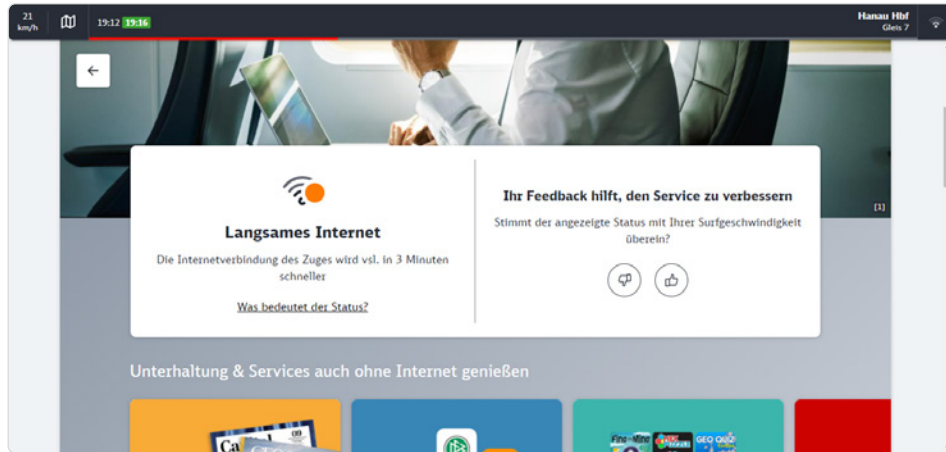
21 km/h

19:12 19:16

Hanau Hbf
Gleis 7

[1]

Langsames Internet

Die Internetverbindung des Zuges wird vsl. in 3 Minuten schneller

Was bedeutet der Status?

Ihr Feedback hilft, den Service zu verbessern

Stimmt der angezeigte Status mit Ihrer Surfgeschwindigkeit überein?

Unterhaltung & Services auch ohne Internet genießen

GEO